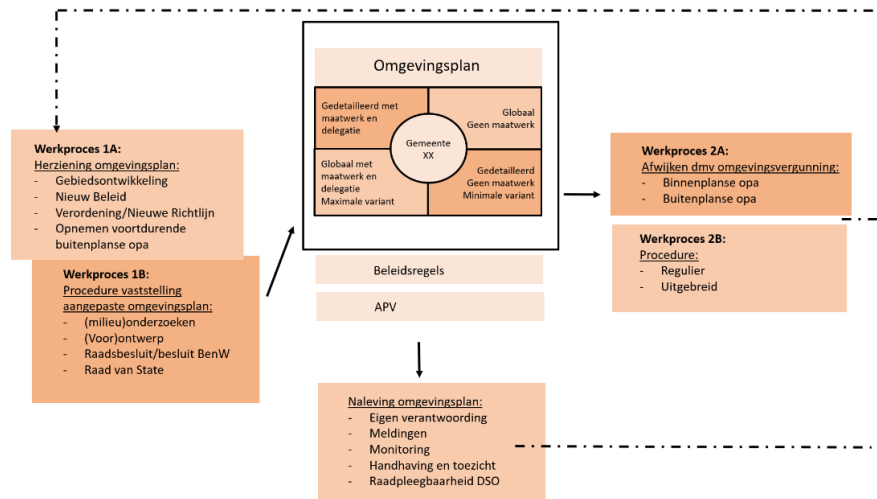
Omgevingsplan

Gedetailleerd met maatwerk en delegatie

Globaal Geen maatwerk

Gemeente XX

Globaal met maatwerk en delegatie Maximale variant

Gedetailleerd Geen maatwerk Minimale variant

Beleidsregels

APV

Werkproces 1A:
Herziening omgevingsplan:
- Gebiedsontwikkeling
- Nieuw Beleid
- Verordening/Nieuwe Richtlijn
- Opnemen voortdurende buitenplanse opa

Werkproces 1B:
Procedure vaststelling aangepaste omgevingsplan:
- (milieu)onderzoeken
- (Voor)ontwerp
- Raadsbesluit/besluit BenW
- Raad van State

Werkproces 2A:
Afwijken dmv omgevingsvergunning:
- Binnenplanse opa
- Buitenplanse opa

Werkproces 2B:
Procedure:
- Regulier
- Uitgebreid

Naleving omgevingsplan:
- Eigen verantwoording
- Meldingen
- Monitoring
- Handhaving en toezicht
- Raadpleegbaarheid DSO